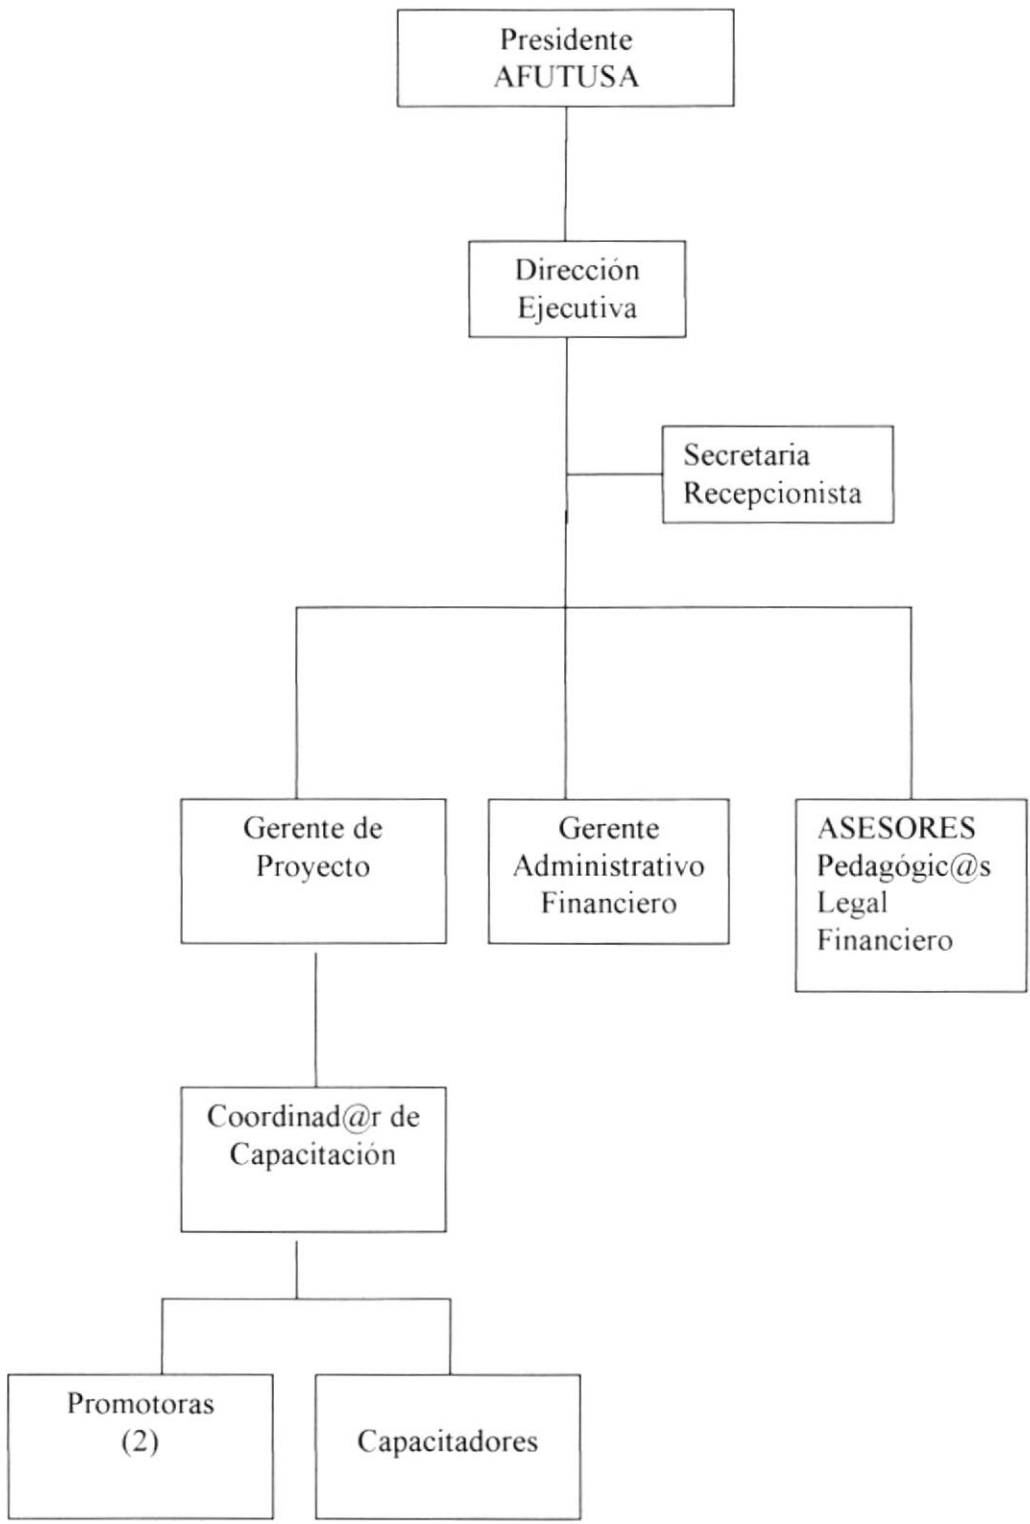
Presidente
AFUTUSA

Dirección
Ejecutiva

Secretaria
Recepcionista

Gerente de
Proyecto

Gerente
Administrativo
Financiero

ASESORES
Pedagógic@s
Legal
Financiero

Coordinad@r de
Capacitación

Promotoras
(2)

Capacitadores